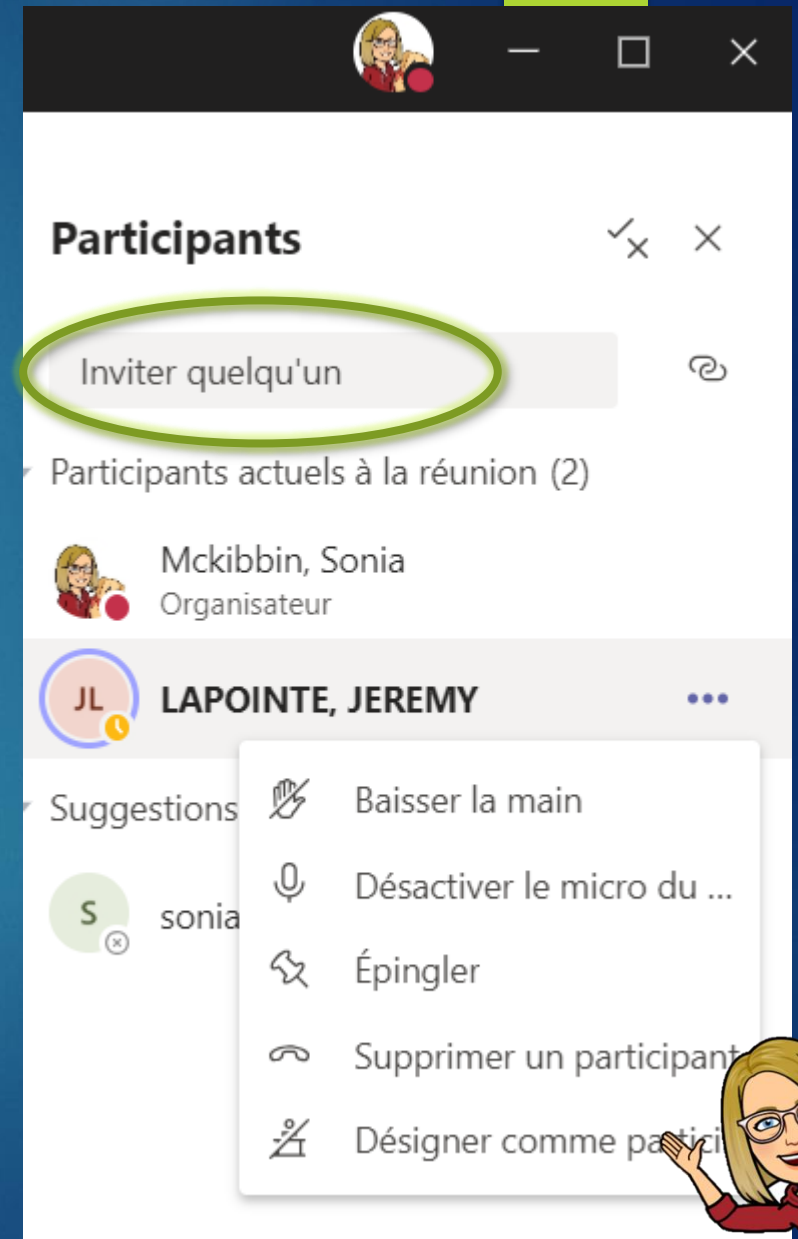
Participants

Inviter quelqu'un

Participants actuels à la réunion (2)

Mckibbin, Sonia
Organisateur

JL LAPOINTE, JEREMY

Suggestions

S sonia

Baisser la main

Désactiver le micro du ...

Épingler

Supprimer un participant

Désigner comme pa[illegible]